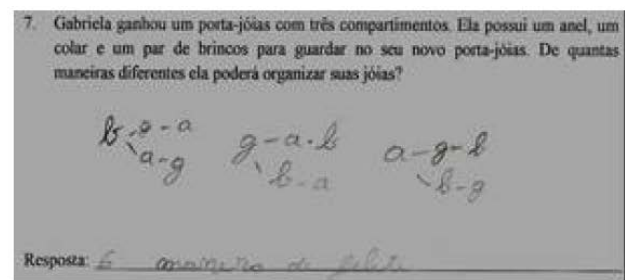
7. Gabriela ganhou um porta-jóias com três compartimentos. Ela possui um anel, um colar e um par de brincos para guardar no seu novo porta-jóias. De quantas maneiras diferentes ela poderá organizar suas jóias?

b g-a
a-g

g-a-b
b-a

a-g-b
b-g

Resposta: 6 maneira de fazer